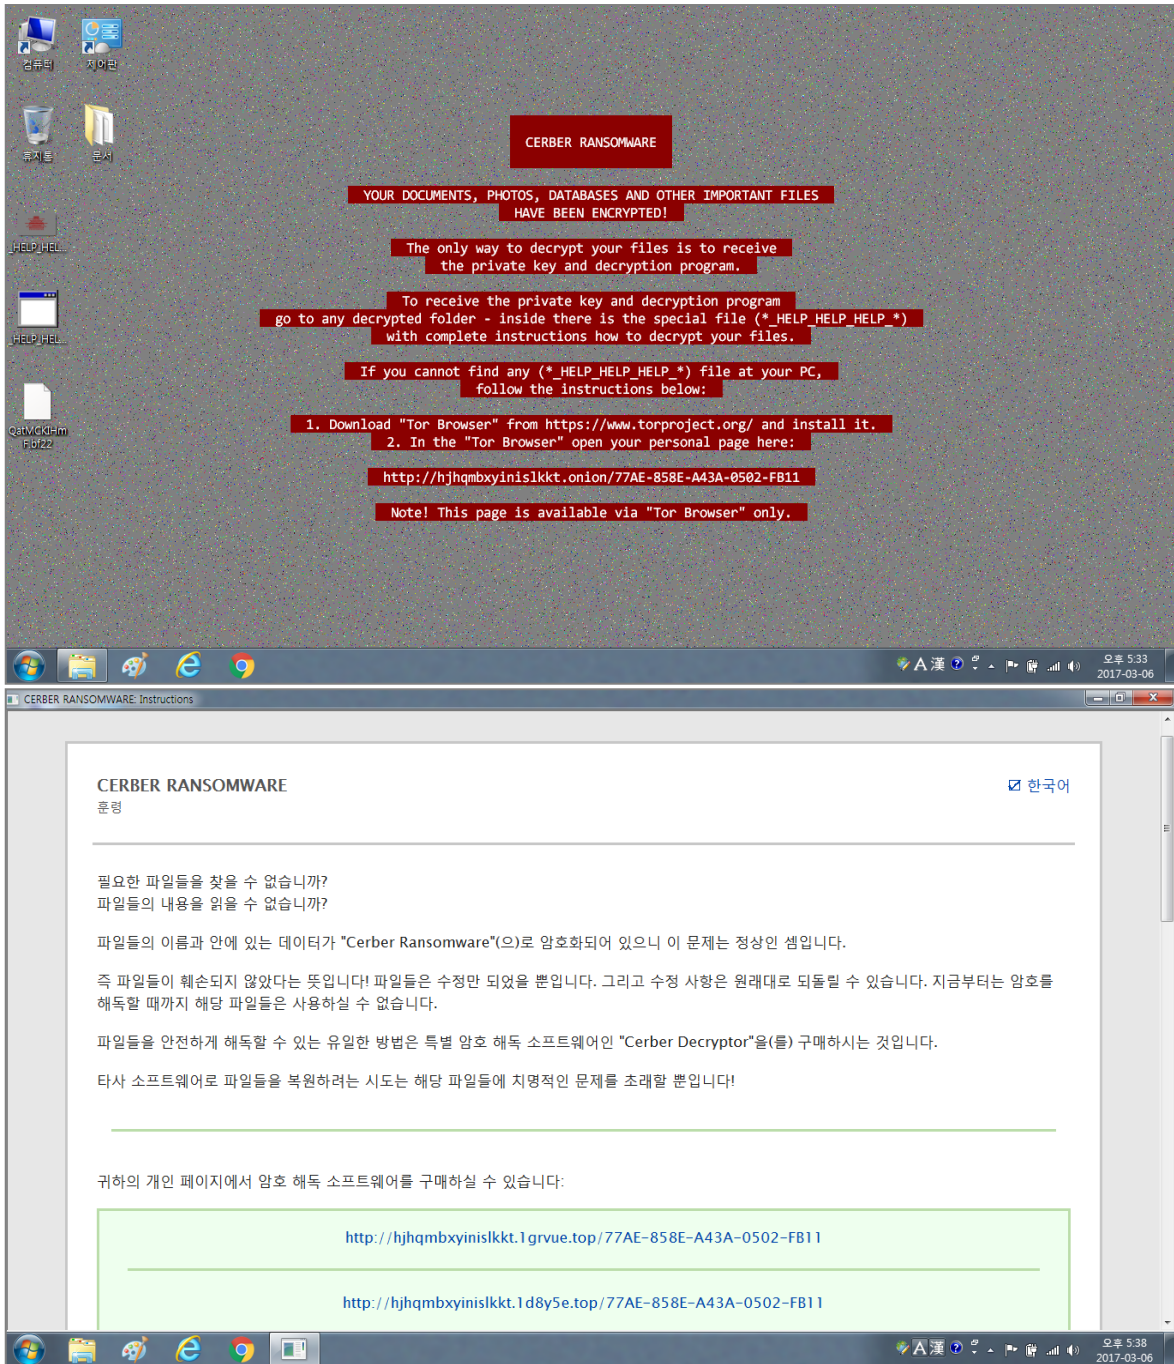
컴퓨터
제어판
휴지통
문서
_HELP_HEL...
_HELP_HEL...
QatVCKIHm Fbi22

CERBER RANSOMWARE

YOUR DOCUMENTS, PHOTOS, DATABASES AND OTHER IMPORTANT FILES HAVE BEEN ENCRYPTED!

The only way to decrypt your files is to receive the private key and decryption program.

To receive the private key and decryption program go to any decrypted folder - inside there is the special file (*_HELP_HELP_HELP_*) with complete instructions how to decrypt your files.

If you cannot find any (*_HELP_HELP_HELP_*) file at your PC, follow the instructions below:

1. Download "Tor Browser" from https://www.torproject.org/ and install it.
2. In the "Tor Browser" open your personal page here:

http://hjhqmbxyinislkkt.onion/77AE-858E-A43A-0502-FB11

Note! This page is available via "Tor Browser" only.

A 漢
오후 5:33
2017-03-06

CERBER RANSOMWARE: Instructions

CERBER RANSOMWARE
훈령

한국어

필요한 파일들을 찾을 수 없습니까?
파일들의 내용을 읽을 수 없습니까?

파일들의 이름과 안에 있는 데이터가 "Cerber Ransomware"(으)로 암호화되어 있으니 이 문제는 정상인 셈입니다.

즉 파일들이 훼손되지 않았다는 뜻입니다! 파일들은 수정만 되었을 뿐입니다. 그리고 수정 사항은 원래대로 되돌릴 수 있습니다. 지금부터는 암호를 해독할 때까지 해당 파일들은 사용하실 수 없습니다.

파일들을 안전하게 해독할 수 있는 유일한 방법은 특별 암호 해독 소프트웨어인 "Cerber Decryptor"을(를) 구매하시는 것입니다.

타사 소프트웨어로 파일들을 복원하려는 시도는 해당 파일들에 치명적인 문제를 초래할 뿐입니다!

귀하의 개인 페이지에서 암호 해독 소프트웨어를 구매하실 수 있습니다:

http://hjhqmbxyinislkkt.1grvue.top/77AE-858E-A43A-0502-FB11

http://hjhqmbxyinislkkt.1d8y5e.top/77AE-858E-A43A-0502-FB11

A 漢
오후 5:38
2017-03-06